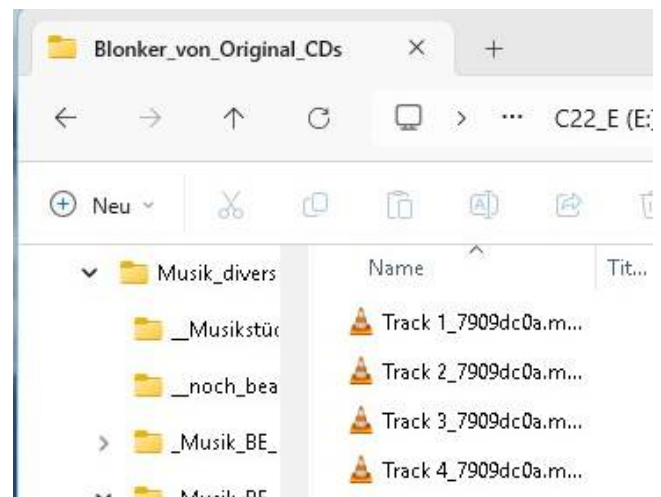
Blonker_von_Original_CDs ×

+

C22_E (E:

Neu

Musik_divers

__Musikstüc

__noch_bea

_Musik_BE_

Name

Tit...

Track 1_7909dc0a.m...

Track 2_7909dc0a.m...

Track 3_7909dc0a.m...

Track 4_7909dc0a.m...